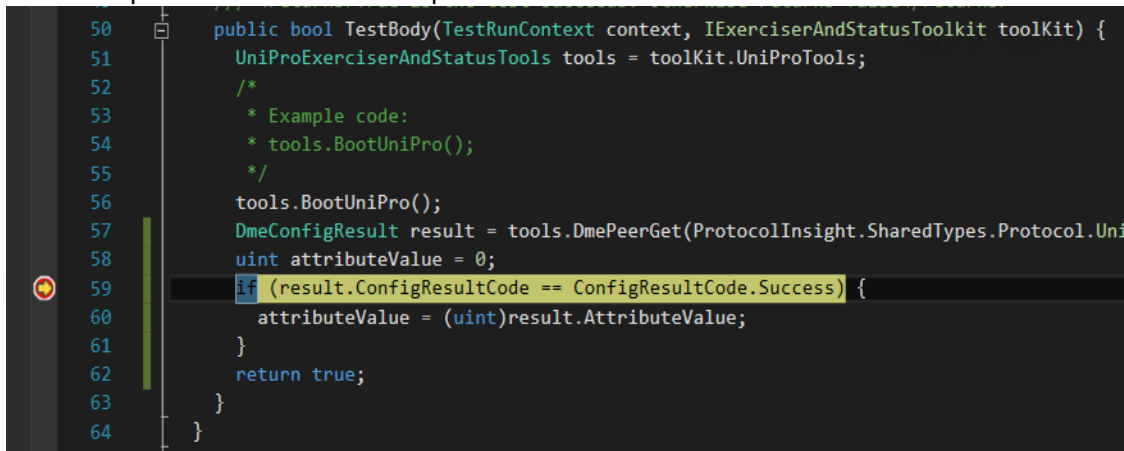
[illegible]
50 public bool TestBody(TestRunContext context, IExerciserAndStatusToolkit toolKit) {
51 UniProExerciserAndStatusTools tools = toolKit.UniProTools;
52 /*
53 * Example code:
54 * tools.BootUniPro();
55 */
56 tools.BootUniPro();
57 DmeConfigResult result = tools.DmePeerGet(ProtocolInsight.SharedTypes.Protocol.Uni
58 uint attributeValue = 0;
59 if (result.ConfigResultCode == ConfigResultCode.Success) {
60 attributeValue = (uint)result.AttributeValue;
61 }
62 return true;
63 }
64 }